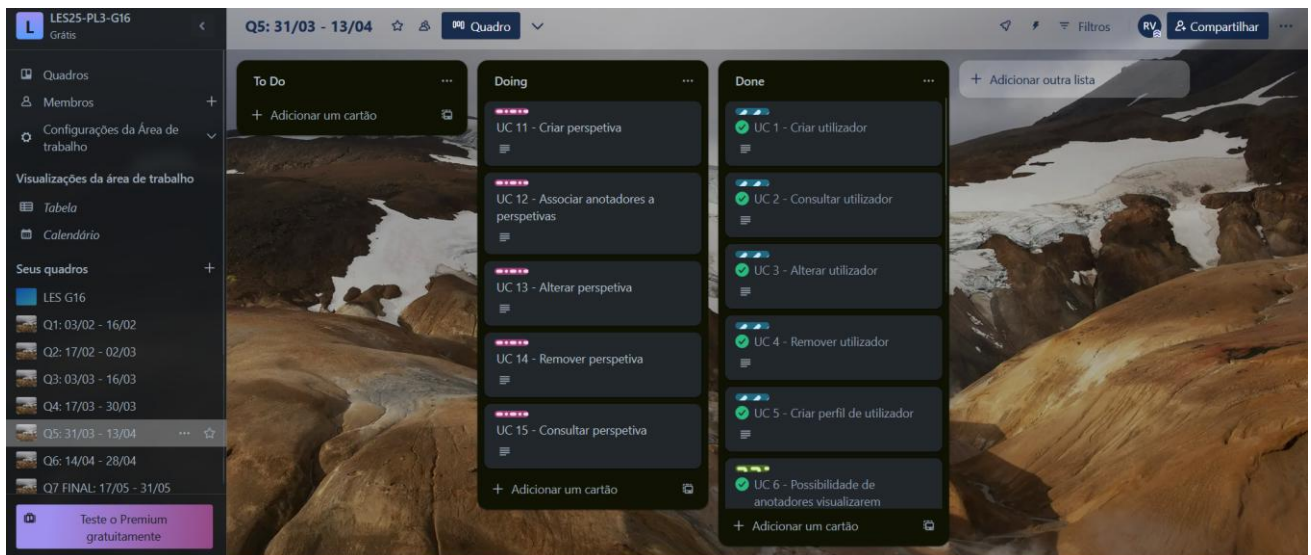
L LES25-PL3-G16
Grátis

Quadros
Membros +
Configurações da Área de trabalho

Visualizações da área de trabalho
Tabela
Calendário

Seus quadros +
LES G16
Q1: 03/02 - 16/02
Q2: 17/02 - 02/03
Q3: 03/03 - 16/03
Q4: 17/03 - 30/03
Q5: 31/03 - 13/04
Q6: 14/04 - 28/04
Q7 FINAL: 17/05 - 31/05

Teste o Premium gratuitamente

Q5: 31/03 - 13/04 Quadro

Filtros RV Compartilhar

To Do
+ Adicionar um cartão

Doing
UC 11 - Criar perspetiva
UC 12 - Associar anotadores a perspetivas
UC 13 - Alterar perspetiva
UC 14 - Remover perspetiva
UC 15 - Consultar perspetiva
+ Adicionar um cartão

Done
UC 1 - Criar utilizador
UC 2 - Consultar utilizador
UC 3 - Alterar utilizador
UC 4 - Remover utilizador
UC 5 - Criar perfil de utilizador
UC 6 - Possibilidade de anotadores visualizarem
+ Adicionar um cartão

+ Adicionar outra lista